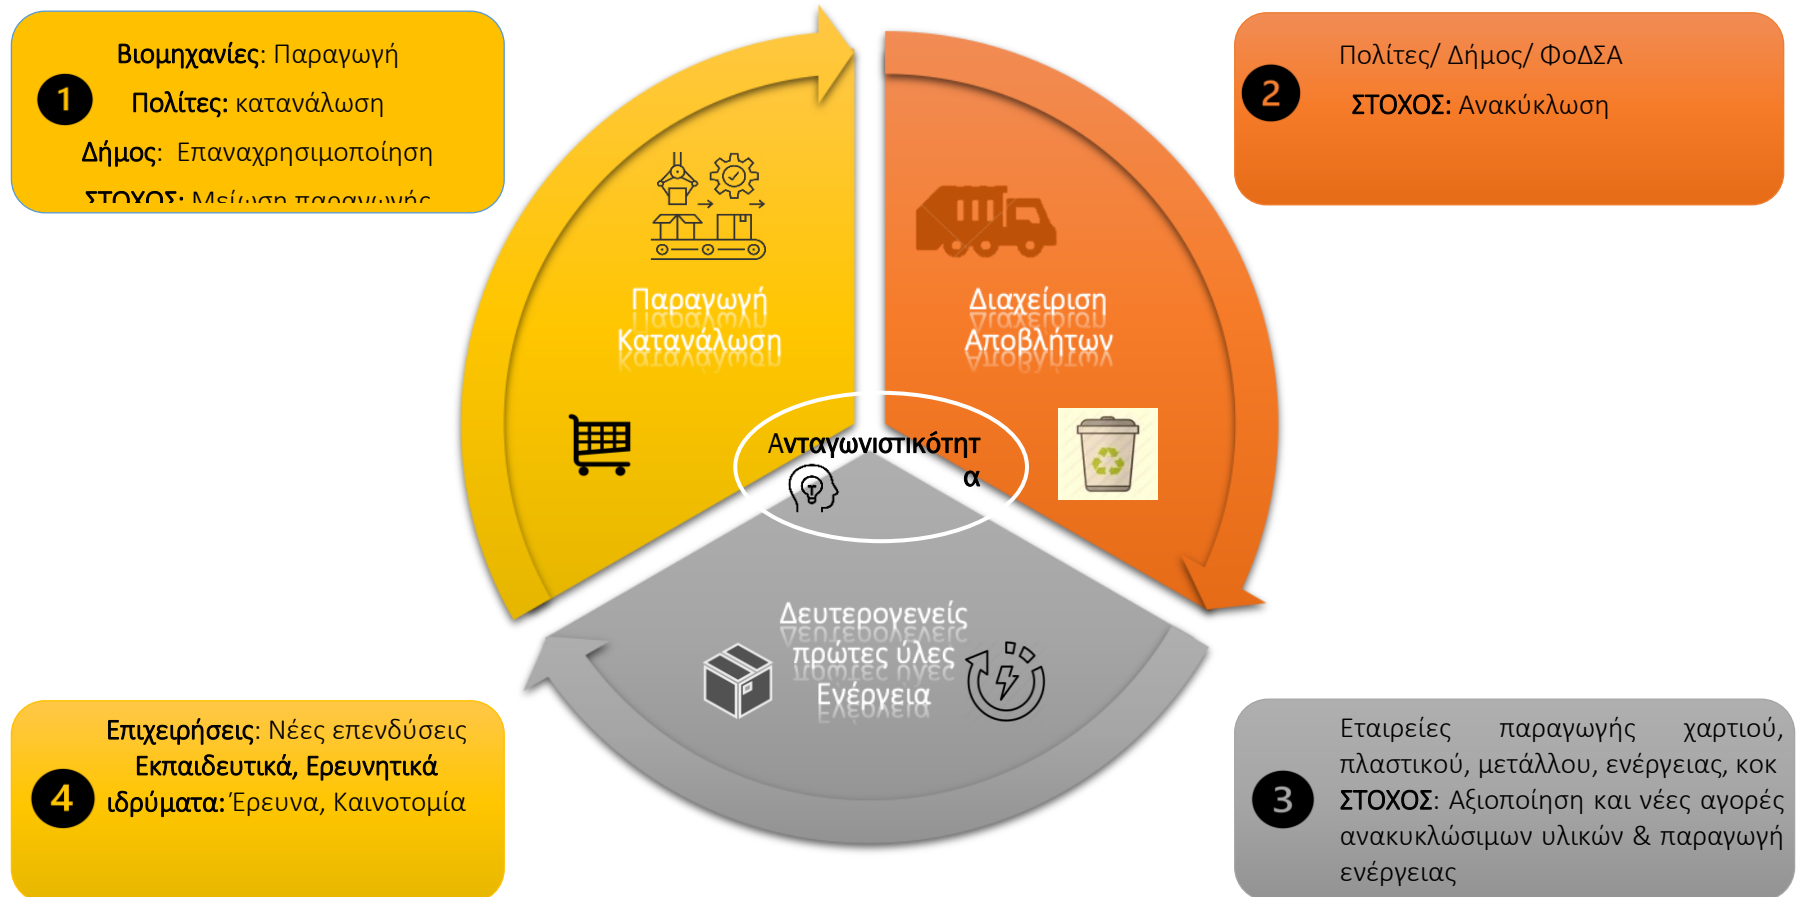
1

Βιομηχανίες: Παραγωγή
Πολίτες: κατανάλωση
Δήμος: Επαναχρησιμοποίηση
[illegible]

2

Πολίτες/ Δήμος/ ΦοΔΣΑ
ΣΤΟΧΟΣ: Ανακύκλωση

Παραγωγή
Κατανάλωση

Διαχείριση
Αποβλήτων

Ανταγωνιστικότητ
α

Δευτερογενείς
πρώτες ύλες
Ενέργεια

4

Επιχειρήσεις: Νέες επενδύσεις
Εκπαιδευτικά, Ερευνητικά ιδρύματα: Έρευνα, Καινοτομία

3

Εταιρείες παραγωγής χαρτιού, πλαστικού, μετάλλου, ενέργειας, κοκ
ΣΤΟΧΟΣ: Αξιοποίηση και νέες αγορές ανακυκλώσιμων υλικών & παραγωγή ενέργειας